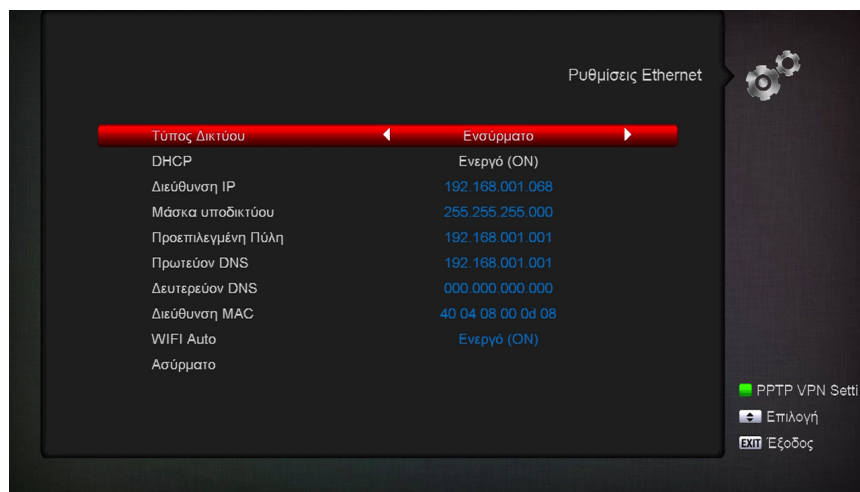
Ρυθμίσεις Ethernet

| Τύπος Δικτύου | Ενσύρματο |
|---|---|
| DHCP | Ενεργό (ON) |
| Διεύθυνση IP | 192.168.001.068 |
| Μάσκα υποδικτύου | 255.255.255.000 |
| Προεπιλεγμένη Πύλη | 192.168.001.001 |
| Πρωτεύον DNS | 192.168.001.001 |
| Δευτερεύον DNS | 000.000.000.000 |
| Διεύθυνση MAC | 40 04 08 00 0d 08 |
| WIFI Auto | Ενεργό (ON) |
| Ασύρματο | |

PPTP VPN Setti
Επιλογή
EXIT Έξοδος